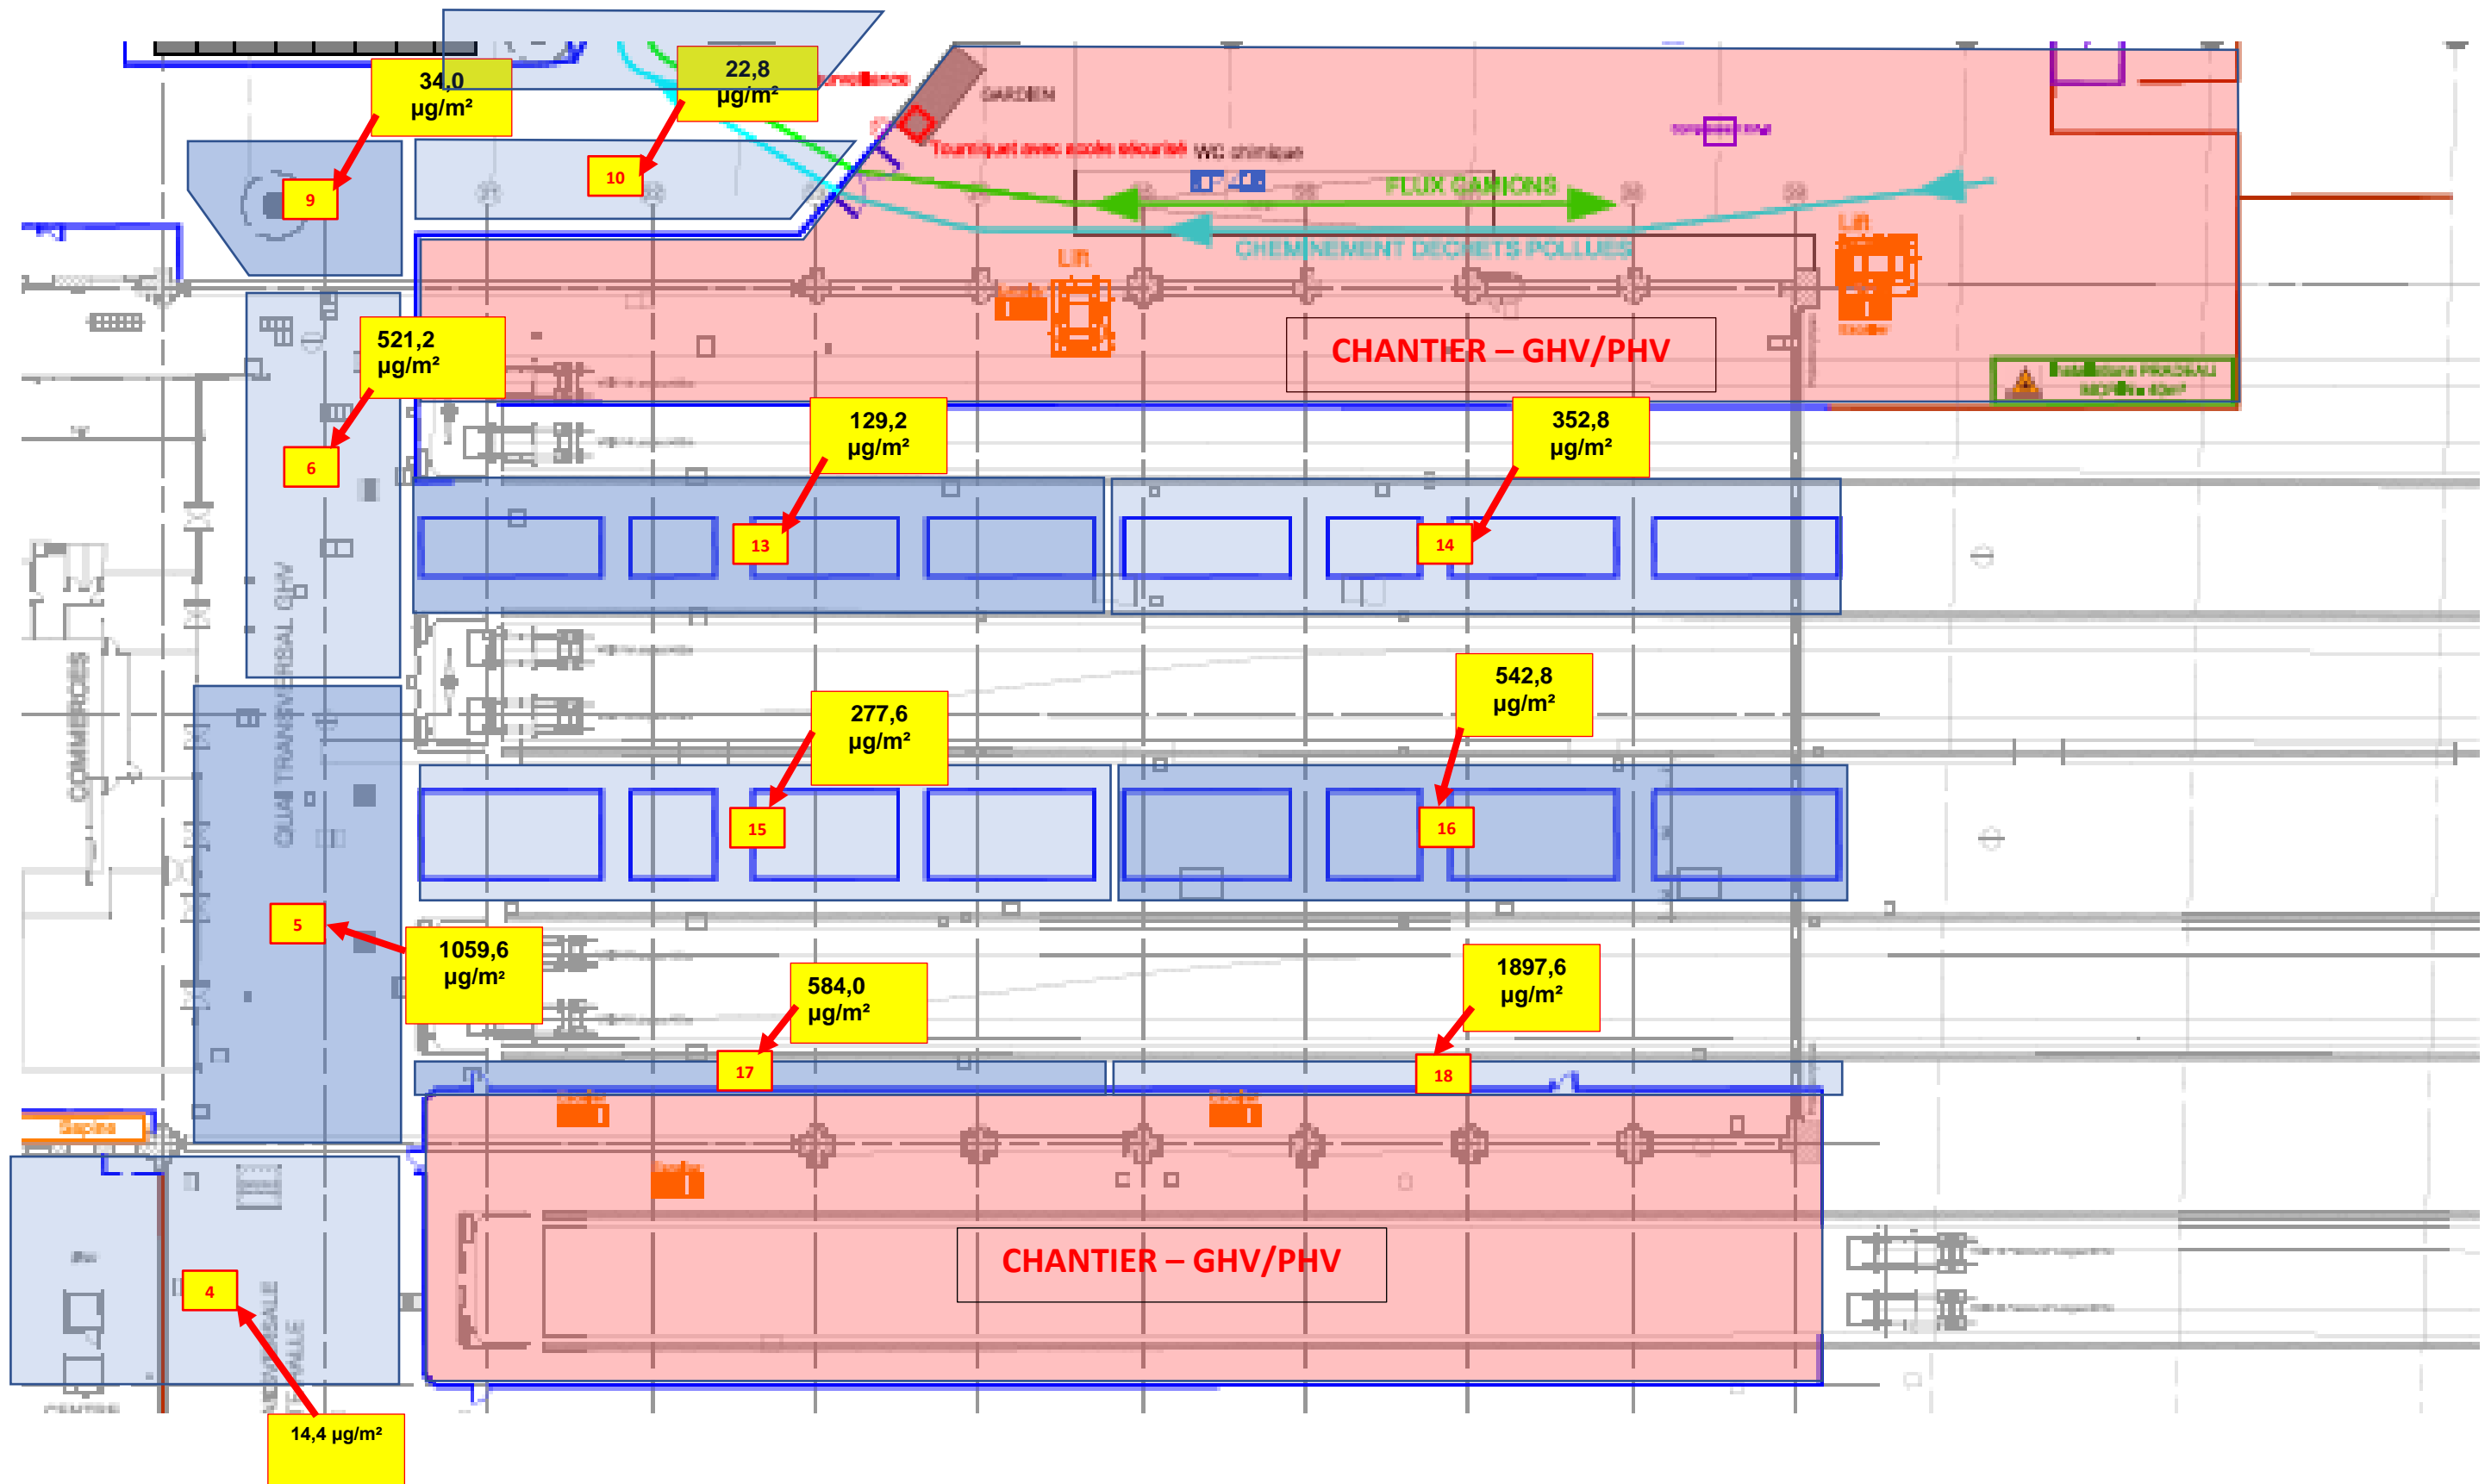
34,0 µg/m²

22,8 µg/m²

9

10

GARDIEN

Tourniquet avec accès sécurisé

WC chimique

FLUX CAMIONS

CHEMINEMENT DECHETS POLLUES

Lift

Lift

CHANTIER – GHV/PHV

521,2 µg/m²

6

129,2 µg/m²

352,8 µg/m²

13

14

QUAI TRANSVERSAL GHV

COMMERCES

542,8 µg/m²

277,6 µg/m²

15

16

5

1059,6 µg/m²

584,0 µg/m²

1897,6 µg/m²

17

18

CHANTIER – GHV/PHV

4

14,4 µg/m²